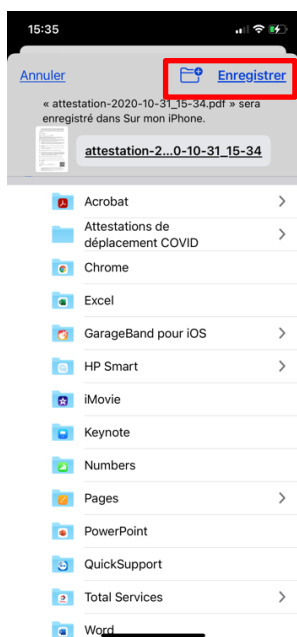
15:35

Annuler

Enregistrer

« attestation-2020-10-31_15-34.pdf » sera enregistré dans Sur mon iPhone.

attestation-2...0-10-31_15-34

Acrobat

Attestations de déplacement COVID

Chrome

Excel

GarageBand pour iOS

HP Smart

iMovie

Keynote

Numbers

Pages

PowerPoint

QuickSupport

Total Services

Word